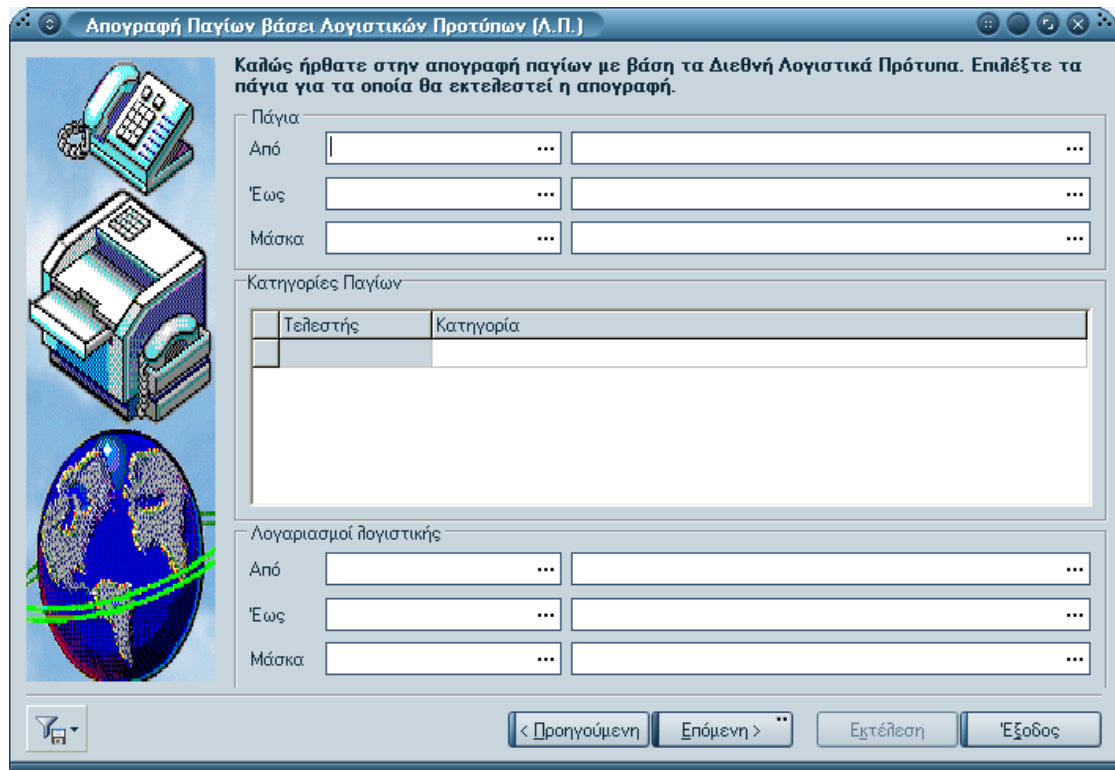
Απογραφή Παγίων βάσει Λογιστικών Προτύπων (Λ.Π.)

Καλώς ήρθατε στην απογραφή παγίων με βάση τα Διεθνή Λογιστικά Πρότυπα. Επιλέξτε τα πάγια για τα οποία θα εκτελεστεί η απογραφή.

Πάγια
Από ...  ...
Έως ...  ...
Μάσκα ...  ...

Κατηγορίες Παγίων

| | Τελεστής | Κατηγορία |
|---|---|---|
| | | |

Λογαριασμοί λογιστικής
Από ...  ...
Έως ...  ...
Μάσκα ...  ...

< Προηγούμενη   Επόμενη >   Εκτέλεση   Έξοδος